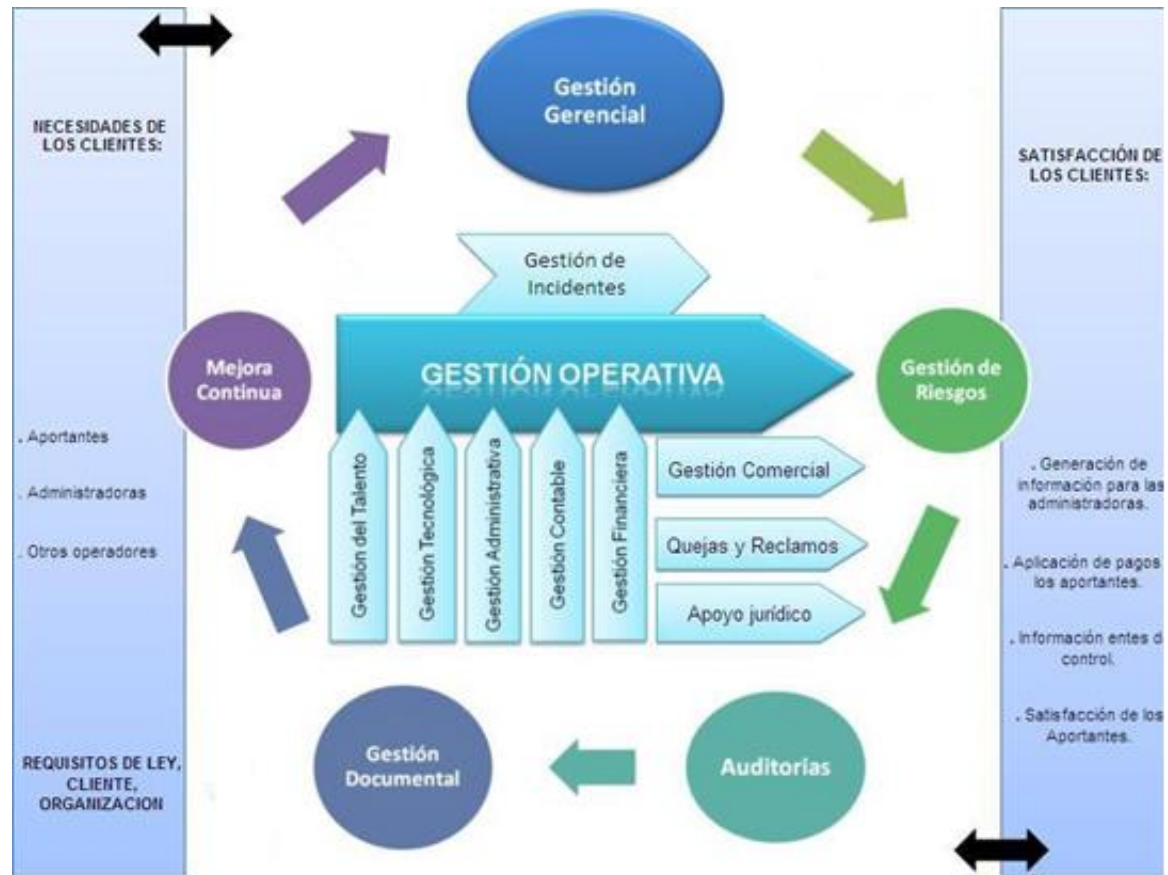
NECESIDADES DE LOS CLIENTES:

. Aportantes

. Administradoras

. Otros operadores

REQUISITOS DE LEY, CLIENTE, ORGANIZACION

Gestión Gerencial

Gestión de Incidentes

Mejora Continua

GESTIÓN OPERATIVA

Gestión de Riesgos

Gestión del Talento

Gestión Tecnológica

Gestión Administrativa

Gestión Contable

Gestión Financiera

Gestión Comercial

Quejas y Reclamos

Apoyo jurídico

Gestión Documental

Auditorias

SATISFACCIÓN DE LOS CLIENTES:

. Generación de información para las administradoras.

. Aplicación de pagos los aportantes.

. Información entes d control.

. Satisfacción de los Aportantes.